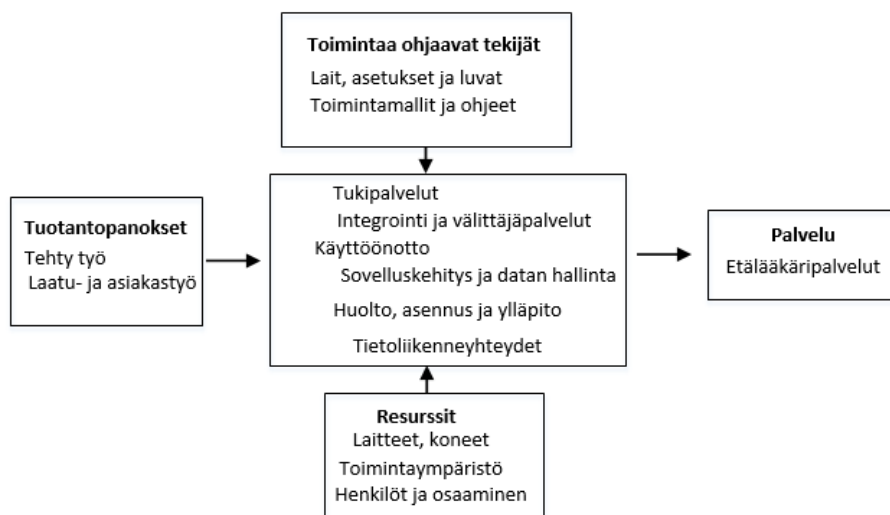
Toimintaa ohjaavat tekijät
Lait, asetukset ja luvat
Toimintamallit ja ohjeet

Tuotantopanokset
Tehty työ
Laatu- ja asiakastyö

Tukipalvelut
Integrointi ja välittäjäpalvelut
Käyttöönotto
Sovelluskehitys ja datan hallinta
Huolto, asennus ja ylläpito
Tietoliikenneyhteydet

Palvelu
Etälääkäripalvelut

Resurssit
Laitteet, koneet
Toimintaympäristö
Henkilöt ja osaaminen